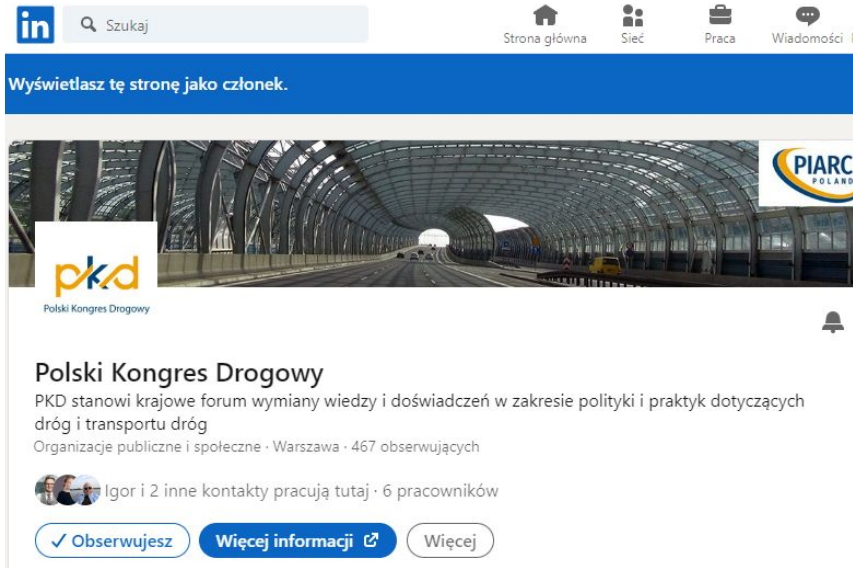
in

Szukaj

Strona główna

Sieć

Praca

Wiadomości

Wyświetlasz tę stronę jako członek.

PIARC
POLAND

pkd
Polski Kongres Drogowy

Polski Kongres Drogowy

PKD stanowi krajowe forum wymiany wiedzy i doświadczeń w zakresie polityki i praktyk dotyczących dróg i transportu dróg

Organizacje publiczne i społeczne · Warszawa · 467 obserwujących

Igor i 2 inne kontakty pracują tutaj · 6 pracowników

✓ Obserwujesz

Więcej informacji

Więcej